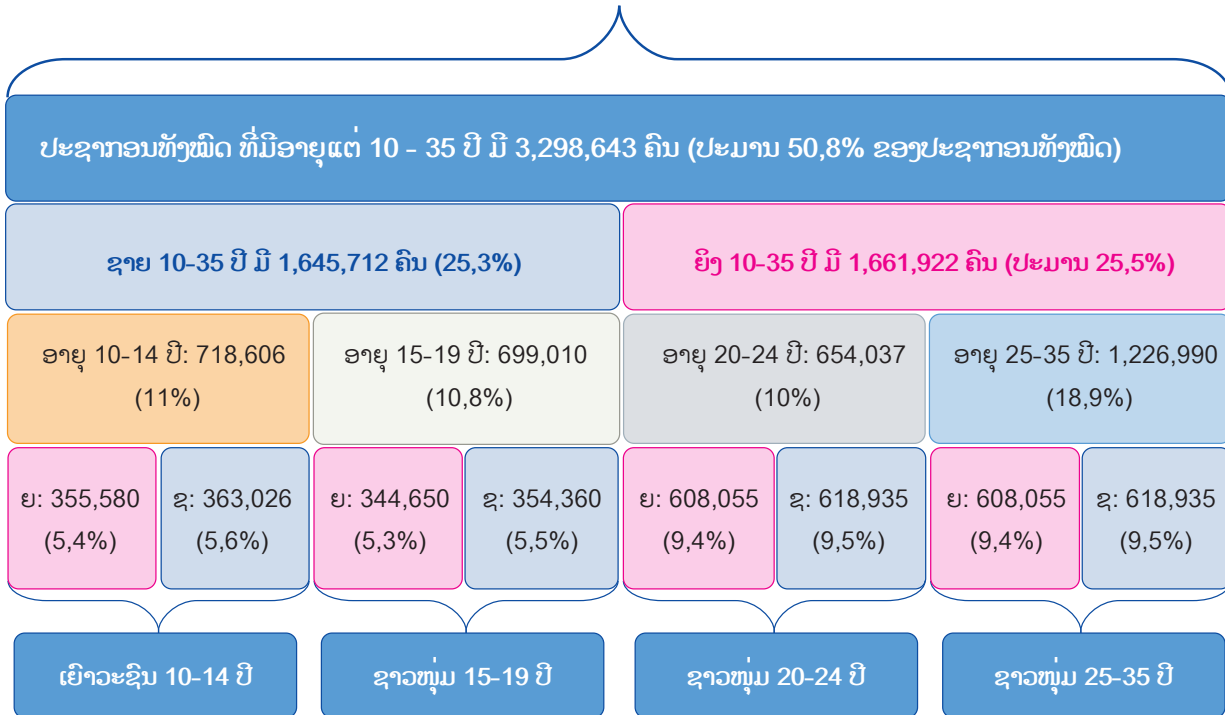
ປະຊາກອນທັງໝົດ ທີ່ມີອາຍຸແຕ່ 10 - 35 ປີ ມີ 3,298,643 ຄົນ (ປະມານ 50,8% ຂອງປະຊາກອນທັງໝົດ)

ຊາຍ 10-35 ປີ ມີ 1,645,712 ຄົນ (25,3%)

ຍິງ 10-35 ປີ ມີ 1,661,922 ຄົນ (ປະມານ 25,5%)

ອາຍຸ 10-14 ປີ: 718,606 (11%)

ອາຍຸ 15-19 ປີ: 699,010 (10,8%)

ອາຍຸ 20-24 ປີ: 654,037 (10%)

ອາຍຸ 25-35 ປີ: 1,226,990 (18,9%)

ຍ: 355,580 (5,4%)

ຊ: 363,026 (5,6%)

ຍ: 344,650 (5,3%)

ຊ: 354,360 (5,5%)

ຍ: 608,055 (9,4%)

ຊ: 618,935 (9,5%)

ຍ: 608,055 (9,4%)

ຊ: 618,935 (9,5%)

ເຍົາວະຊົນ 10-14 ປີ

ຊາວໜຸ່ມ 15-19 ປີ

ຊາວໜຸ່ມ 20-24 ປີ

ຊາວໜຸ່ມ 25-35 ປີ